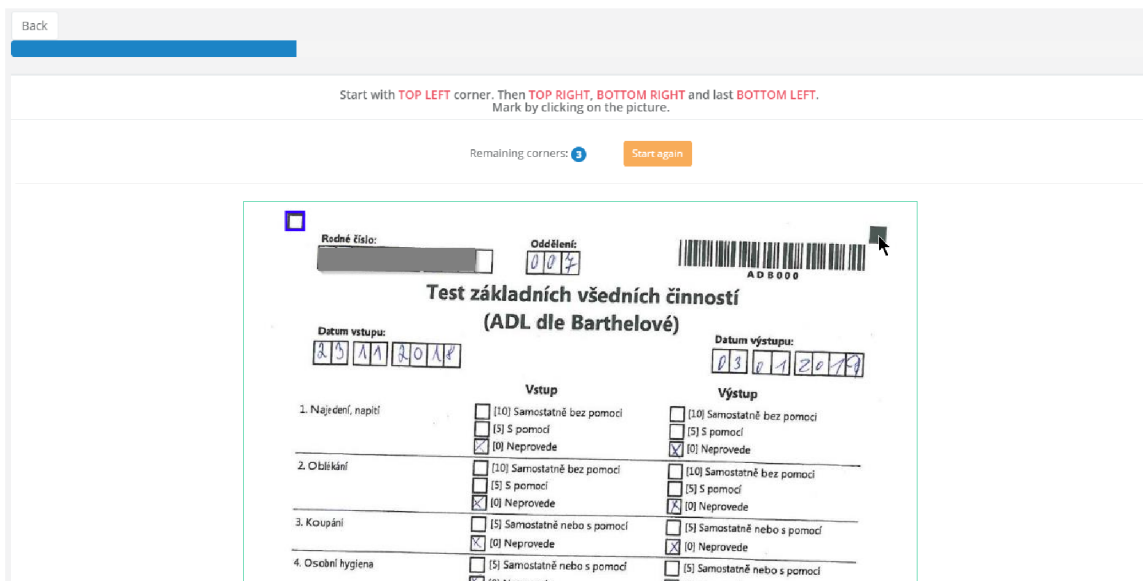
Back

Start with TOP LEFT corner. Then TOP RIGHT, BOTTOM RIGHT and last BOTTOM LEFT.
Mark by clicking on the picture.

Remaining corners: 3

Start again

Rodné číslo:

Oddělení:
007

ADB000

Test základních všedních činností
(ADL dle Barthelové)

Datum vstupu:
23 11 2018

Datum výstupu:
03 01 2019

Vstup

Výstup

1. Najedení, napití
[10] Samostatně bez pomoci
[5] S pomocí
[0] Neprovede
[10] Samostatně bez pomoci
[5] S pomocí
[0] Neprovede

2. Oblékání
[10] Samostatně bez pomoci
[5] S pomocí
[0] Neprovede
[10] Samostatně bez pomoci
[5] S pomocí
[0] Neprovede

3. Koupání
[5] Samostatně nebo s pomocí
[0] Neprovede
[5] Samostatně nebo s pomocí
[0] Neprovede

4. Osobní hygiena
[5] Samostatně nebo s pomocí
[5] Samostatně nebo s pomocí
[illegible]